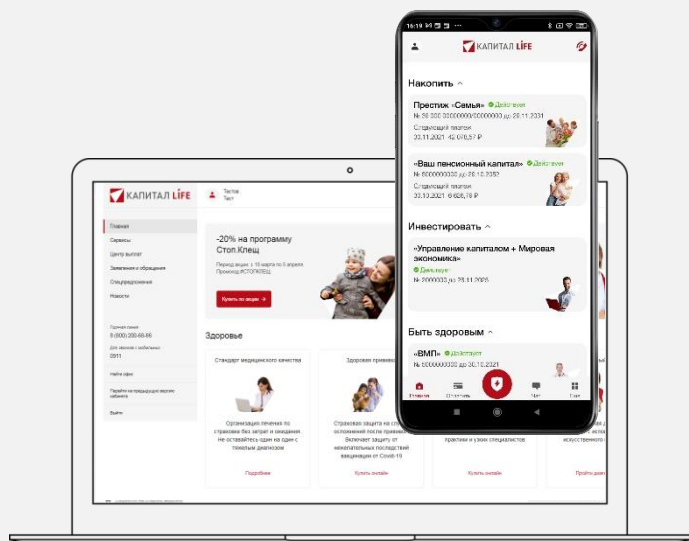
КАПИТАЛ LIFE

Тестов
Тест

Главная
Сервисы
Центр выплат
Заявления и обращения
Спецпредложения
Новости

Горячая линия
8 (800) 200-68-86
Для звонков с мобильных
0511

Найти офис

Перейти на предыдущую версию кабинета

Выйти

-20% на программу Стоп.Клещ

Период акции: с 16 марта по 5 апреля. Промокод #СТОПКЛЕЩ

Купить по акции →

Здоровье

Стандарт медицинского качества

Организация лечения по страховке без затрат и ожидания. Не оставайтесь один на один с тяжелым диагнозом

Подробнее

Здоровая прививка

Страховая защита на случай осложнений после прививки. Включает защиту от нежелательных последствий вакцинации от Covid-19

Купить онлайн

практик и узких специалистов

Купить онлайн

искусственного

Пройти диа

16:19

КАПИТАЛ LIFE

Накопить ^

Престиж «Семья» Действует
№ 50 000 00000000/00000000 до 28.11.2031
Следующий платеж
30.11.2021 42 076,57 ₽

«Ваш пенсионный капитал» Действует
№ 8000000000 до 28.10.2052
Следующий платеж
30.10.2021 8 626,76 ₽

Инвестировать ^

«Управление капиталом + Мировая экономика»
Действует
№ 2000000 до 28.11.2026

Быть здоровым ^

«ВМП» Действует
№ 5000000000 до 30.10.2021

Главная
Документы
Чат
Ещё